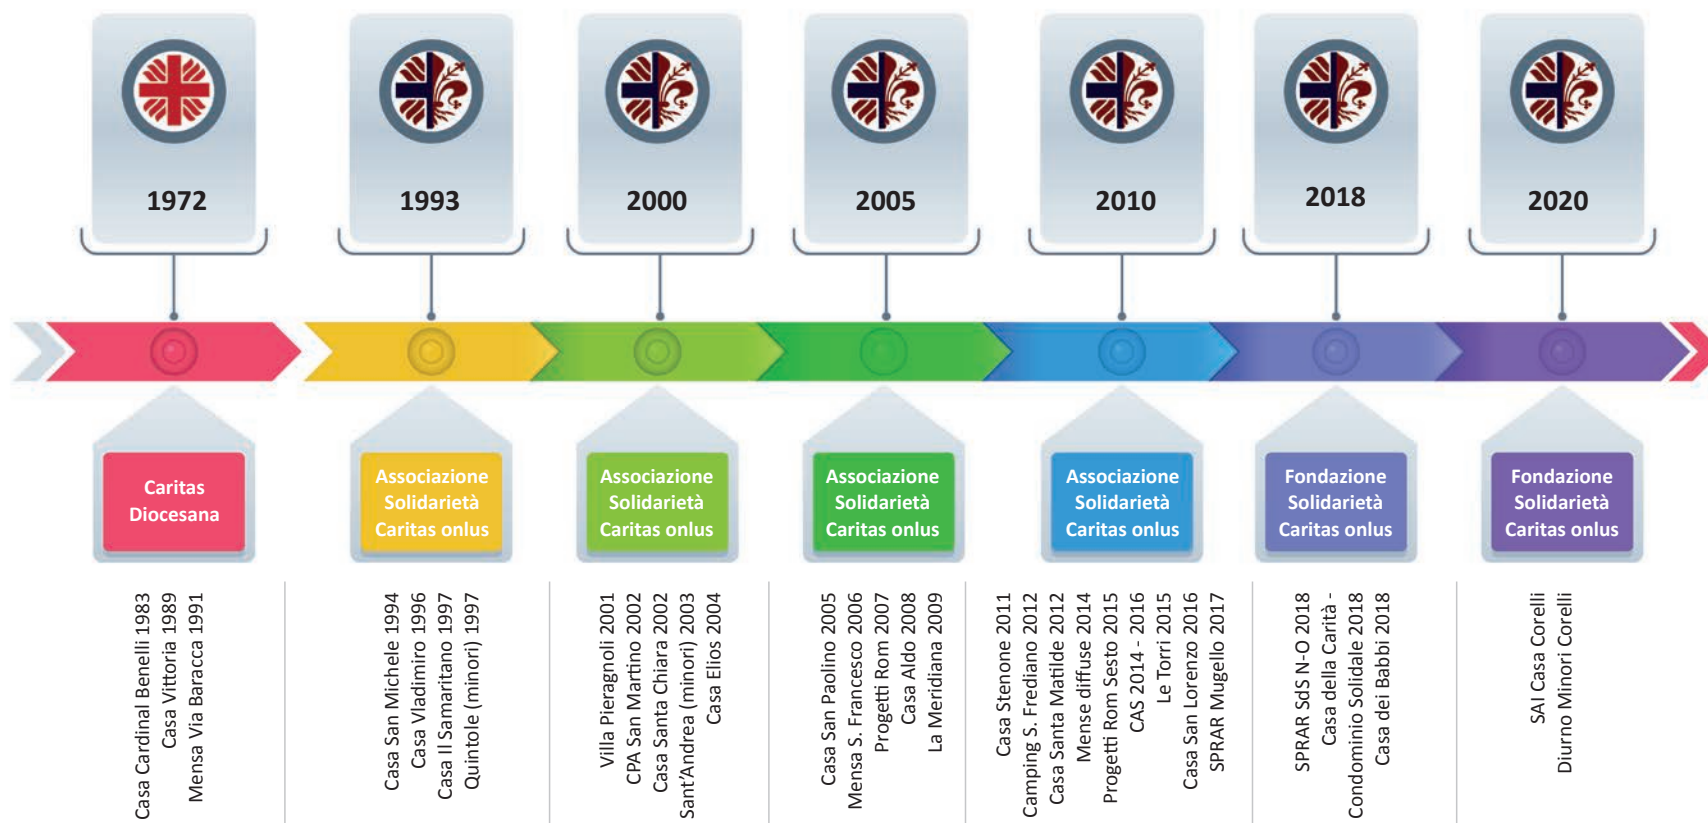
1972

1993

2000

2005

2010

2018

2020

Caritas Diocesana

Associazione Solidarietà Caritas onlus

Associazione Solidarietà Caritas onlus

Associazione Solidarietà Caritas onlus

Associazione Solidarietà Caritas onlus

Fondazione Solidarietà Caritas onlus

Fondazione Solidarietà Caritas onlus

Casa Cardinal Benelli 1983
Casa Vittoria 1989
Mensa Via Baracca 1991

Casa San Michele 1994
Casa Vladimiro 1996
Casa Il Samaritano 1997
Quintole (minori) 1997

Villa Pieragnoli 2001
CPA San Martino 2002
Casa Santa Chiara 2002
Sant'Andrea (minori) 2003
Casa Elios 2004

Casa San Paolino 2005
Mensa S. Francesco 2006
Progetti Rom 2007
Casa Aldo 2008
La Meridiana 2009

Casa Stenone 2011
Camping S. Frediano 2012
Casa Santa Matilde 2012
Mense diffuse 2014
Progetti Rom Sesto 2015
CAS 2014 - 2016
Le Torri 2015
Casa San Lorenzo 2016
SPRAR Mugello 2017

SPRAR SdS N-O 2018
Casa della Carità -
Condominio Solidale 2018
Casa dei Babbi 2018

SAI Casa Corelli
Diurno Minori Corelli